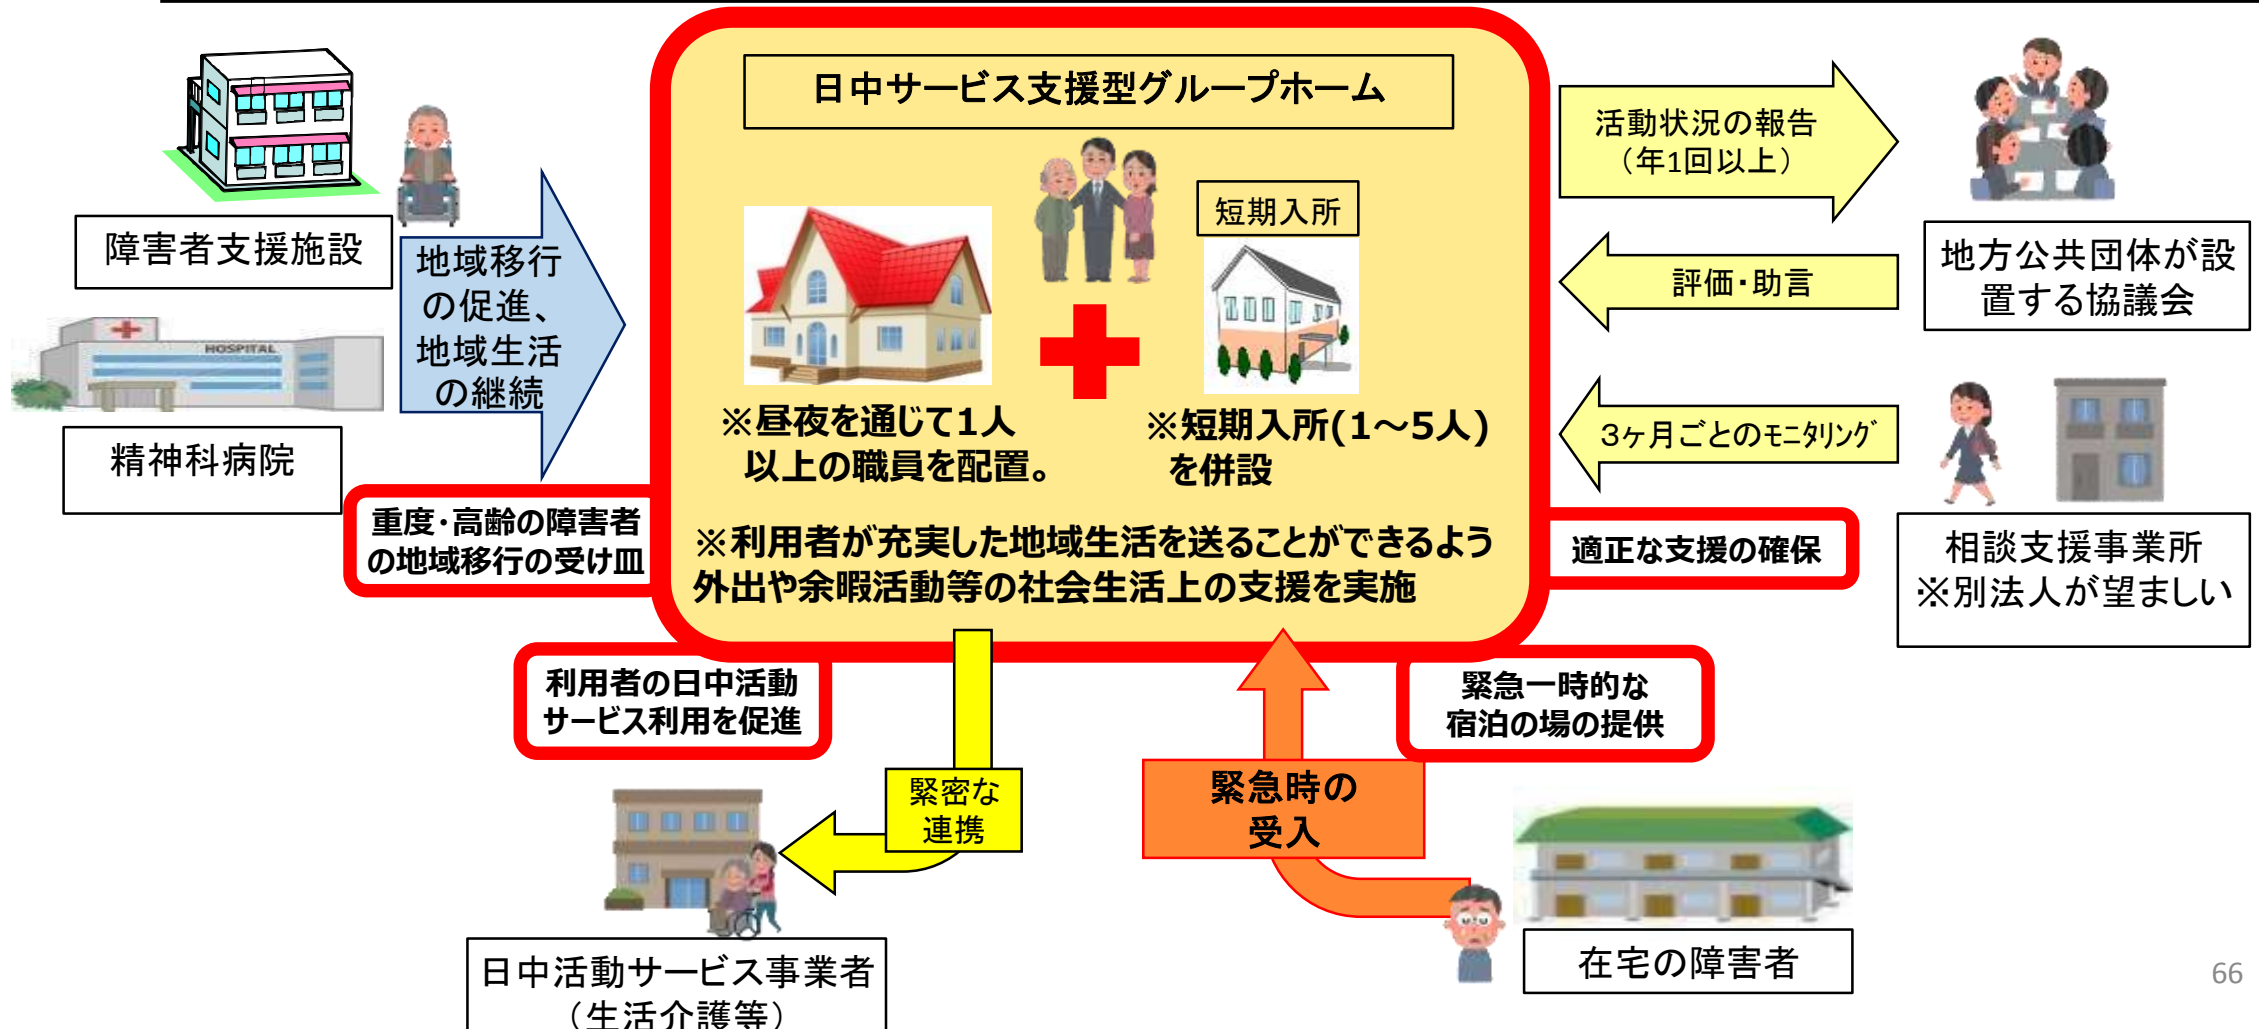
日中サービス支援型グループホーム

障害者支援施設

HOSPITAL

精神科病院

地域移行の促進、地域生活の継続

短期入所

※昼夜を通じて1人以上の職員を配置。

※短期入所(1～5人)を併設

※利用者が充実した地域生活を送ることができるよう外出や余暇活動等の社会生活上の支援を実施

重度･高齢の障害者の地域移行の受け皿

活動状況の報告
(年1回以上)

評価･助言

地方公共団体が設置する協議会

3ヶ月ごとのﾓﾆﾀﾘﾝｸﾞ

適正な支援の確保

相談支援事業所
※別法人が望ましい

利用者の日中活動サービス利用を促進

緊密な連携

緊急時の受入

緊急一時的な宿泊の場の提供

日中活動サービス事業者
(生活介護等)

在宅の障害者

66